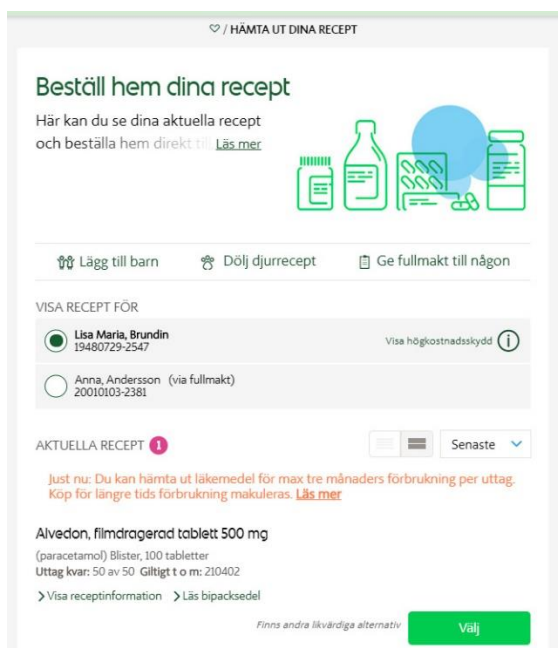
/ HÄMTA UT DINA RECEPT

Beställ hem dina recept

Här kan du se dina aktuella recept och beställa hem direkt till Läs mer

Lägg till barn   Dölj djurrecept   Ge fullmakt till någon

VISA RECEPT FÖR

Lisa Maria, Brundin
19480729-2547

Visa högkostnadsskydd

Anna, Andersson (via fullmakt)
20010103-2381

AKTUELLA RECEPT 1

Senaste

Just nu: Du kan hämta ut läkemedel för max tre månaders förbrukning per uttag. Köp för längre tids förbrukning makuleras. Läs mer

Alvedon, filmdragerad tablett 500 mg

(paracetamol) Blister, 100 tabletter
Uttag kvar: 50 av 50 Giltigt t o m: 210402

Visa receptinformation   Läs bipacksedel

Finns andra likvärdiga alternativ

Välj